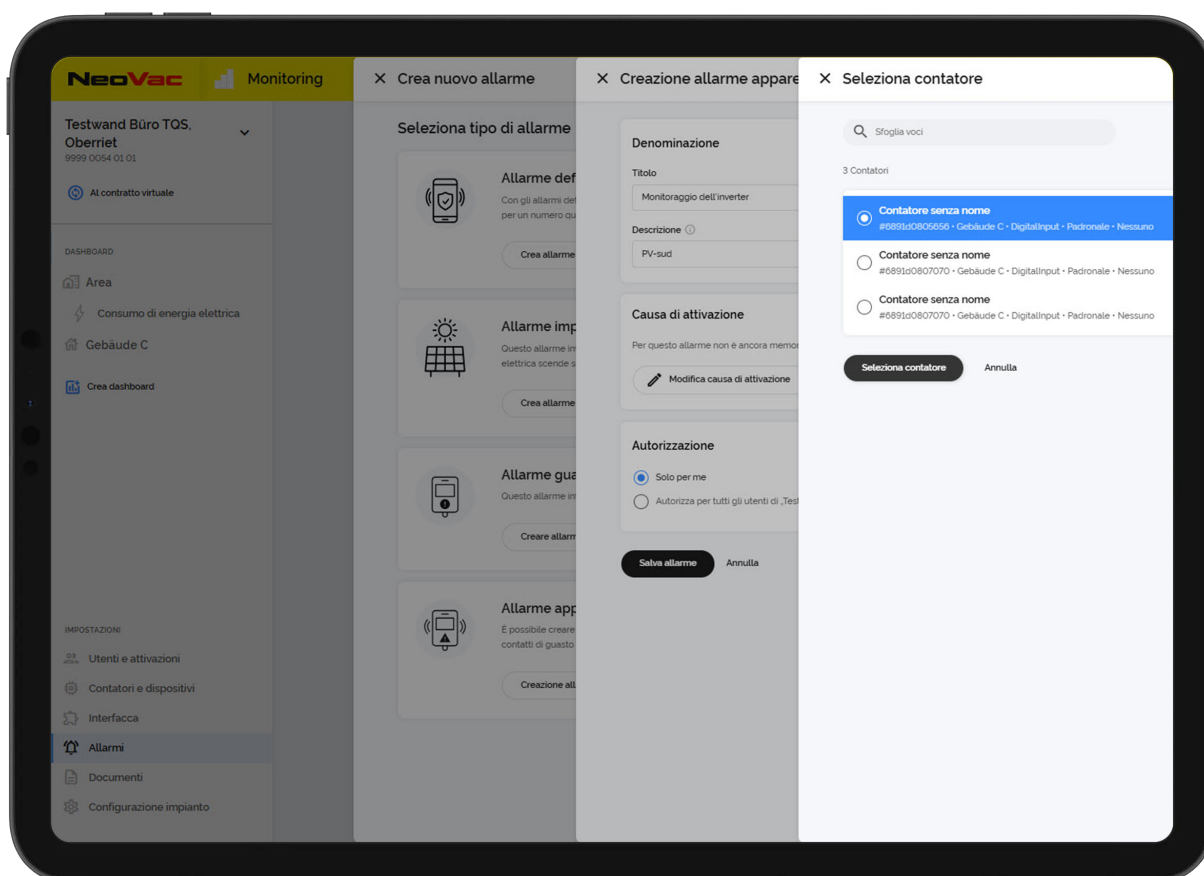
NeoVac Monitoring

Testwand Büro TQS, Oberriet
9999 0054 01 01

Al contratto virtuale

DASHBOARD
Area
Consumo di energia elettrica
Gebäude C
Crea dashboard

IMPOSTAZIONI
Utenti e attivazioni
Contatori e dispositivi
Interfacca
Allarmi
Documenti
Configurazione impianto

× Crea nuovo allarme

Seleziona tipo di allarme

Allarme def
Con gli allarmi def
per un numero qu
Crea allarme

Allarme imp
Questo allarme in
elettrica scende s
Crea allarme

Allarme gua
Questo allarme in
Creare allarm

Allarme app
È possibile creare
contatti di guasto
Creazione all

× Creazione allarme appare

Denominazione
Titolo
Monitoraggio dell'inverter
Descrizione ⓘ
PV-sud

Causa di attivazione
Per questo allarme non è ancora memor
Modifica causa di attivazione

Autorizzazione
Solo per me
Autorizza per tutti gli utenti di „Test

Salva allarme
Annulla

× Seleziona contatore

Sfoglia voci

3 Contatori

Contatore senza nome
#6891d0805656 • Gebäude C • DigitalInput • Padronale • Nessuno

Contatore senza nome
#6891d0807070 • Gebäude C • DigitalInput • Padronale • Nessuno

Contatore senza nome
#6891d0807070 • Gebäude C • DigitalInput • Padronale • Nessuno

Seleziona contatore
Annulla